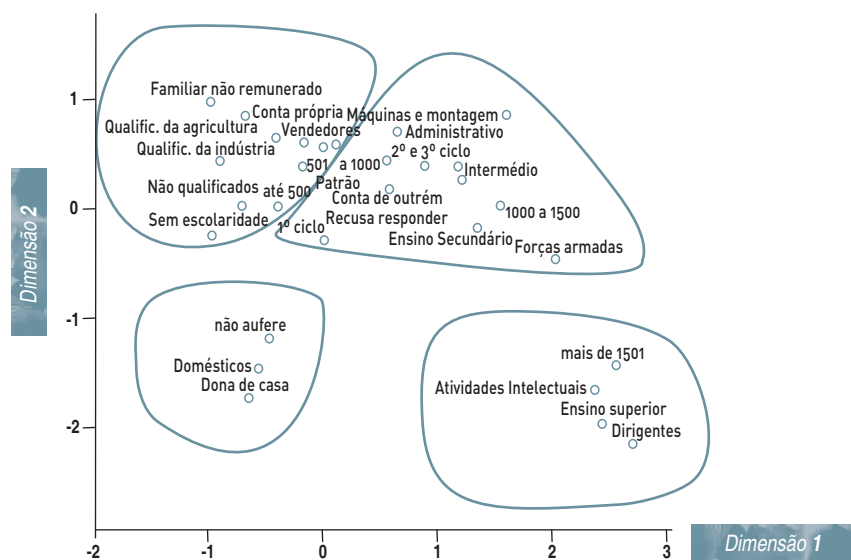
Dimensão 2

1

0

-1

-2

Familiar não remunerado
Conta própria
Qualific. da agricultura
Vendedores
Qualific. da indústria
Não qualificados
até 500
Sem escolaridade
501 a 1000
Patrão
1º ciclo
Máquinas e montagem
Administrativo
2º e 3º ciclo
Intermédio
Conta de outrém
Recusa responder
1000 a 1500
Ensino Secundário
Forças armadas

não aufere
Domésticos
Dona de casa

mais de 1501
Atividades Intelectuais
Ensino superior
Dirigentes

-2 -1 0 1 2 3

Dimensão 1